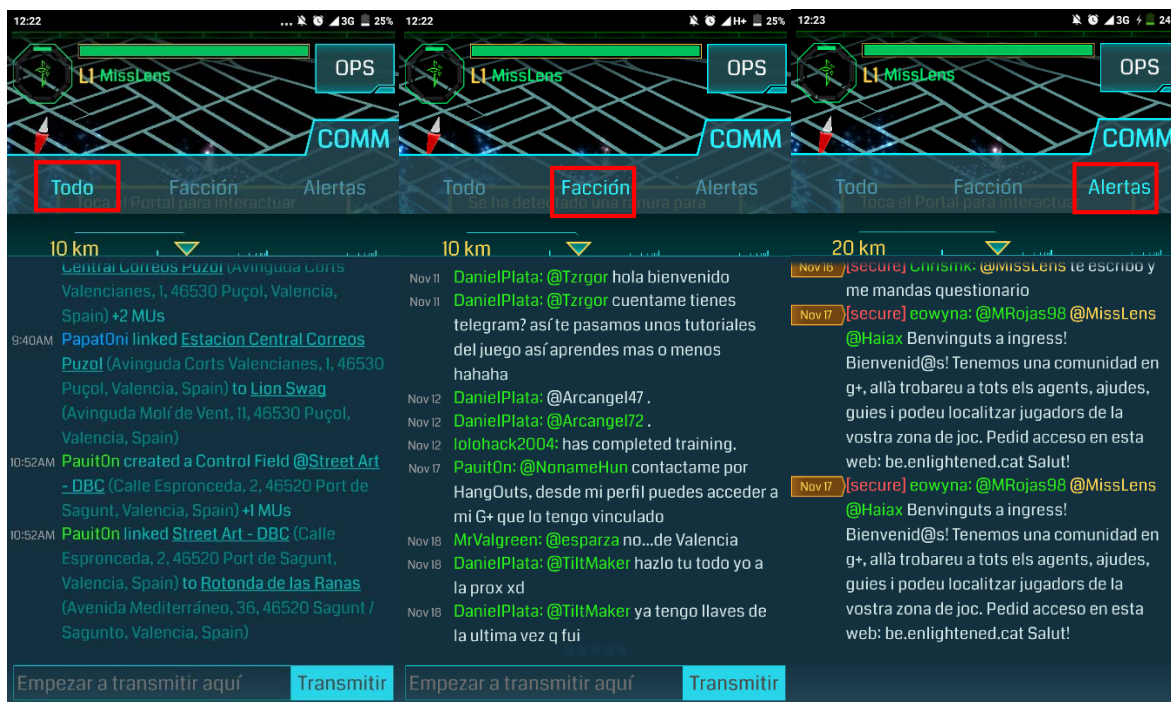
12:22 ... 3G 25%

L1 MissLens

OPS

COMM

Todo Facción Alertas

Toca el Portal para interactuar

10 km

Central Correos Puzol (Avinguda Corts Valencianes, 1, 46530 Puçol, Valencia, Spain) +2 MUs

9:40AM PapatOni linked Estacion Central Correos Puzol (Avinguda Corts Valencianes, 1, 46530 Puçol, Valencia, Spain) to Lion Swag (Avinguda Molí de Vent, 11, 46530 Puçol, Valencia, Spain)

10:52AM PauitOn created a Control Field @Street Art - DBC (Calle Espronceda, 2, 46520 Port de Sagunt, Valencia, Spain) +1 MUs

10:52AM PauitOn linked Street Art - DBC (Calle Espronceda, 2, 46520 Port de Sagunt, Valencia, Spain) to Rotonda de las Ranas (Avenida Mediterráneo, 36, 46520 Sagunt / Sagunto, Valencia, Spain)

Empezar a transmitir aquí Transmitir

12:22 H+ 25%

L1 MissLens

OPS

COMM

Todo Facción Alertas

Se ha detectado una ranura para

10 km

Nov 11 DanielPlata: @Tzrgor hola bienvenido

Nov 11 DanielPlata: @Tzrgor cuentame tienes telegram? así te pasamos unos tutoriales del juego así aprendes mas o menos hahaha

Nov 12 DanielPlata: @Arcangel47 .

Nov 12 DanielPlata: @Arcangel72 .

Nov 12 lolohack2004: has completed training.

Nov 17 PauitOn: @NonameHun contactame por HangOuts, desde mi perfil puedes acceder a mi G+ que lo tengo vinculado

Nov 18 MrValgreen: @esparza no...de Valencia

Nov 18 DanielPlata: @TiltMaker hazlo tu todo yo a la prox xd

Nov 18 DanielPlata: @TiltMaker ya tengo llaves de la ultima vez q fui

Empezar a transmitir aquí Transmitir

12:23 3G 24

L1 MissLens

OPS

COMM

Todo Facción Alertas

Toca el Portal para interactuar

20 km

Nov 16 [secure] Chrismk: @MissLens te escribo y me mandas questionario

Nov 17 [secure] eowyna: @MRojas98 @MissLens @Haiax Benvinguts a ingress! Bienvenid@s! Tenemos una comunidad en g+, allà trobareu a tots els agents, ajudes, guies i podeu localitzar jugadors de la vostra zona de joc. Pedid acceso en esta web: be.enlightened.cat Salut!

Nov 17 [secure] eowyna: @MRojas98 @MissLens @Haiax Benvinguts a ingress! Bienvenid@s! Tenemos una comunidad en g+, allà trobareu a tots els agents, ajudes, guies i podeu localitzar jugadors de la vostra zona de joc. Pedid acceso en esta web: be.enlightened.cat Salut!